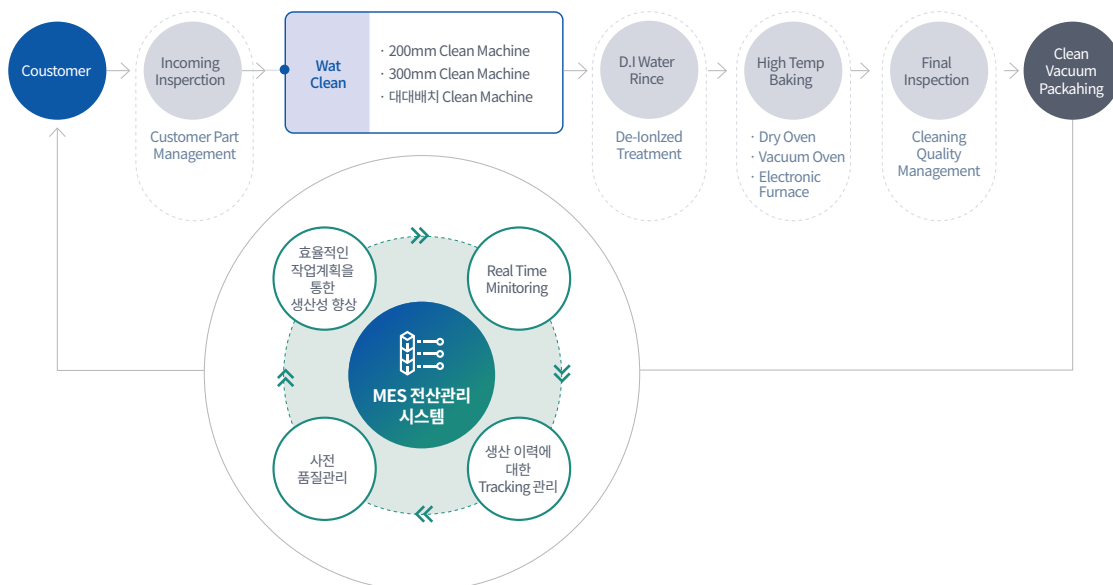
Coustomer

Incoming Insperction

Customer Part Management

Wat Clean

· 200mm Clean Machine
· 300mm Clean Machine
· 대대배치 Clean Machine

D.I Water Rince

De-Ionlzed Treatment

High Temp Baking

· Dry Oven
· Vacuum Oven
· Electronic Furnace

Final Inspection

Cleaning Quality Management

Clean Vacuum Packahing

효율적인 작업계획을 통한 생산성 향상

Real Time Minitoring

MES 전산관리 시스템

사전 품질관리

생산 이력에 대한 Tracking 관리